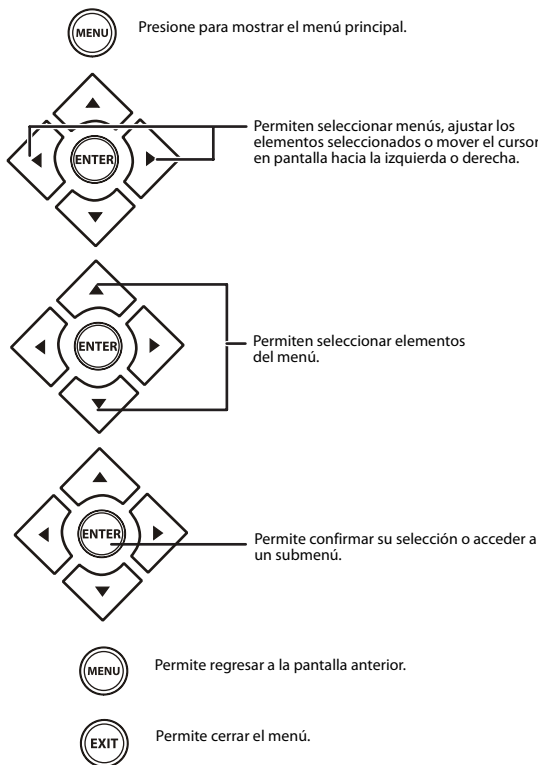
MENU

Presione para mostrar el menú principal.

ENTER

Permiten seleccionar menús, ajustar los elementos seleccionados o mover el cursor en pantalla hacia la izquierda o derecha.

ENTER

Permiten seleccionar elementos del menú.

ENTER

Permite confirmar su selección o acceder a un submenú.

MENU

Permite regresar a la pantalla anterior.

EXIT

Permite cerrar el menú.